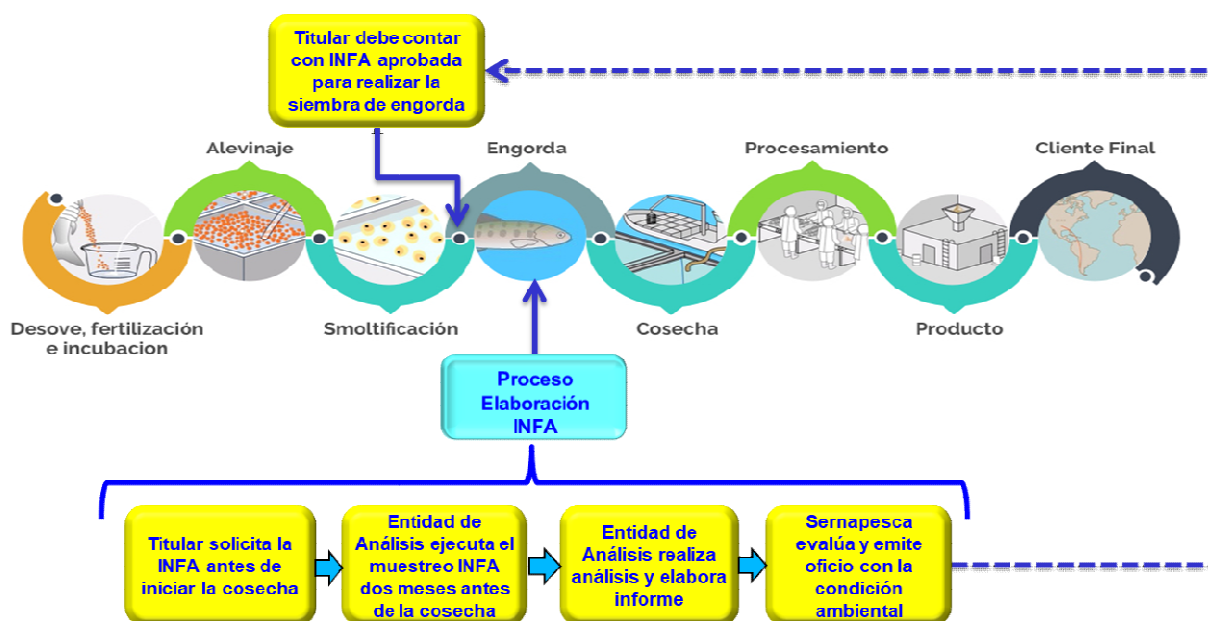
Titular debe contar con INFA aprobada para realizar la siembra de engorda

Alevinaje

Engorda

Procesamiento

Cliente Final

Desove, fertilización e incubacion

Smoltificación

Cosecha

Producto

Proceso Elaboración INFA

Titular solicita la INFA antes de iniciar la cosecha

Entidad de Análisis ejecuta el muestreo INFA dos meses antes de la cosecha

Entidad de Análisis realiza análisis y elabora informe

Sernapesca evalúa y emite oficio con la condición ambiental